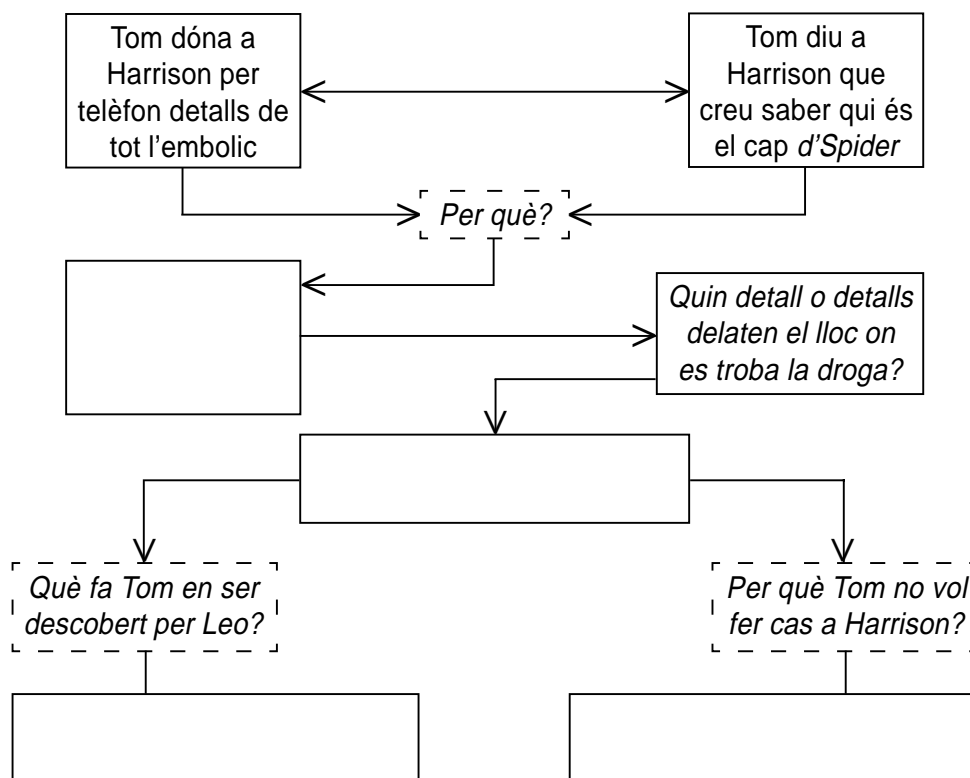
Tom dóna a Harrison per telèfon detalls de tot l'embolic

Tom diu a Harrison que creu saber qui és el cap *d'Spider*

*Per què?*

*Quin detall o detalls delaten el lloc on es troba la droga?*

*Què fa Tom en ser descobert per Leo?*

*Per què Tom no vol fer cas a Harrison?*